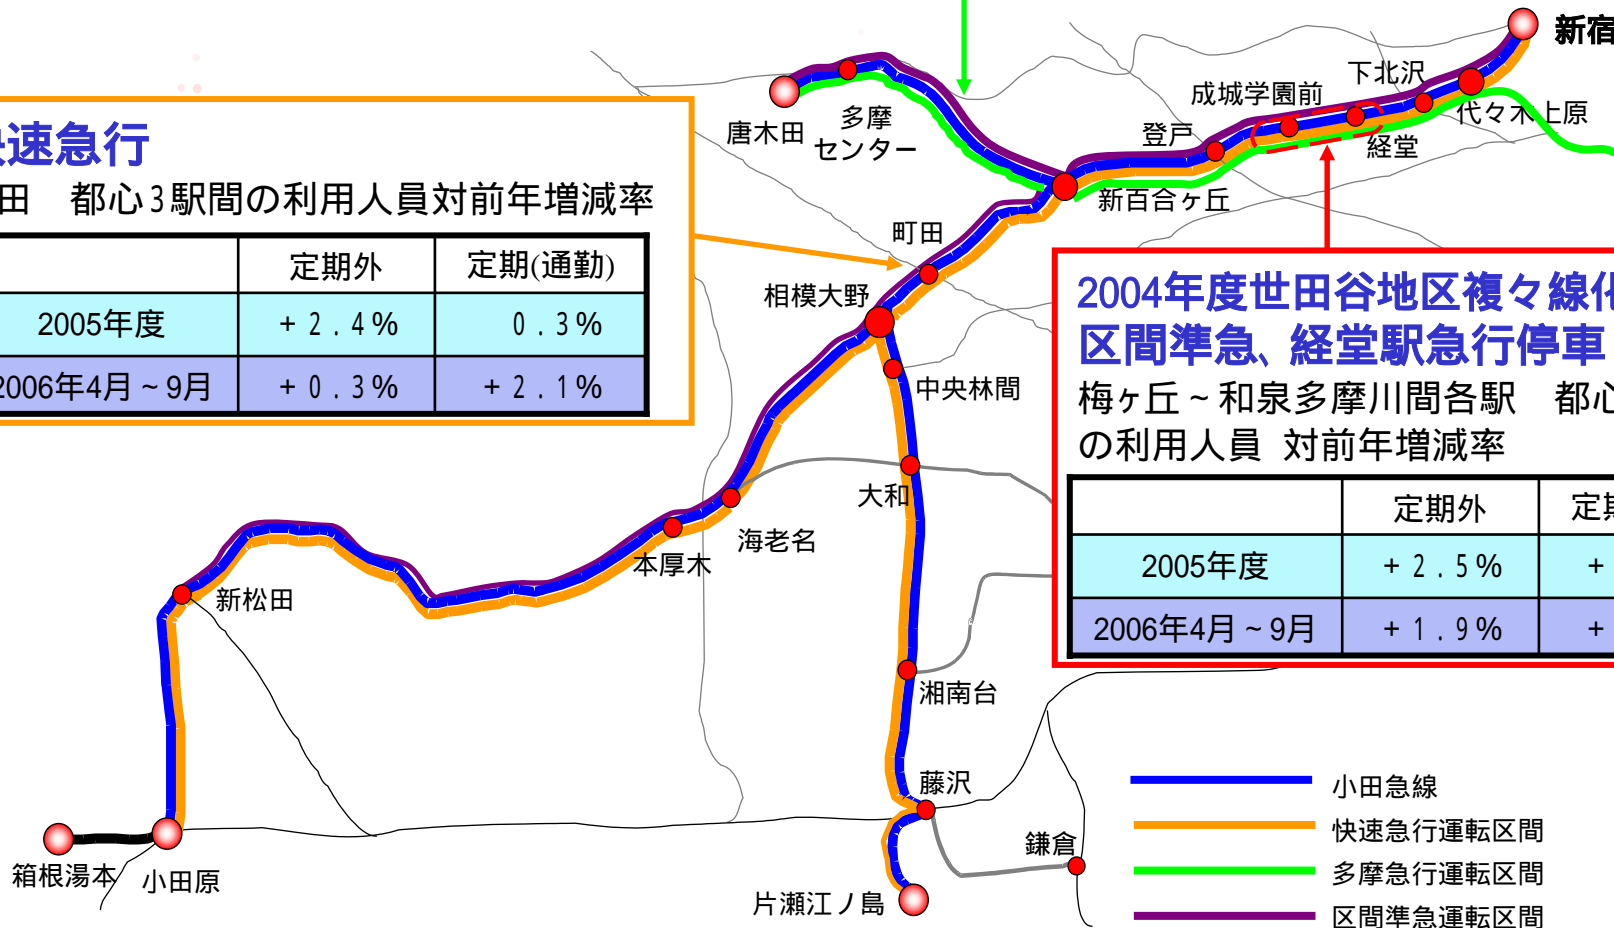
快速急行
田　都心3駅間の利用人員対前年増減率

| | 定期外 | 定期(通勤) |
|---|---|---|
| 2005年度 | ＋２．４％ | ０．３％ |
| 2006年4月～9月 | ＋０．３％ | ＋２．１％ |

新宿
下北沢
成城学園前
代々木上原
登戸
経堂
唐木田
多摩センター
新百合ヶ丘
町田
相模大野
中央林間
大和
海老名
本厚木
新松田
湘南台
藤沢
鎌倉
片瀬江ノ島
箱根湯本
小田原

2004年度世田谷地区複々線化
区間準急、経堂駅急行停車
梅ヶ丘～和泉多摩川間各駅　都心
の利用人員　対前年増減率

| | 定期外 | 定 |
|---|---|---|
| 2005年度 | ＋２．５％ | ＋ |
| 2006年4月～9月 | ＋１．９％ | ＋ |

小田急線
快速急行運転区間
多摩急行運転区間
区間準急運転区間